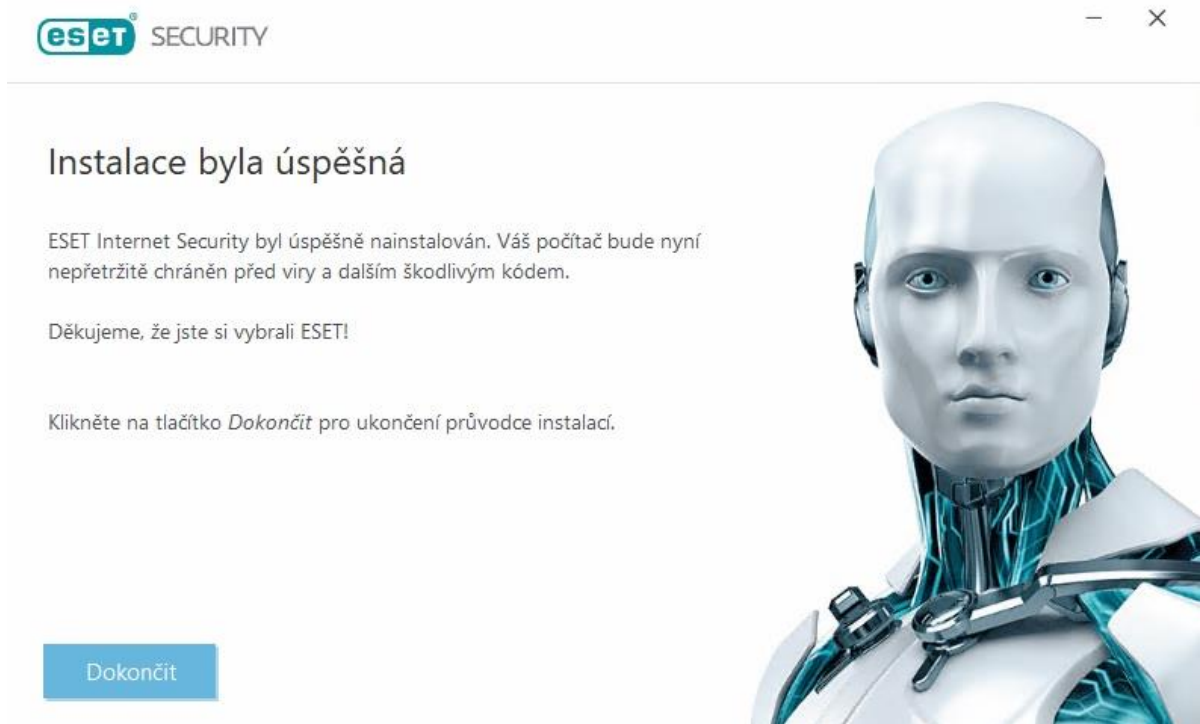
eset SECURITY

– ×

Instalace byla úspěšná

ESET Internet Security byl úspěšně nainstalován. Váš počítač bude nyní nepřetržitě chráněn před viry a dalším škodlivým kódem.

Děkujeme, že jste si vybrali ESET!

Klikněte na tlačítko *Dokončit* pro ukončení průvodce instalací.

Dokončit